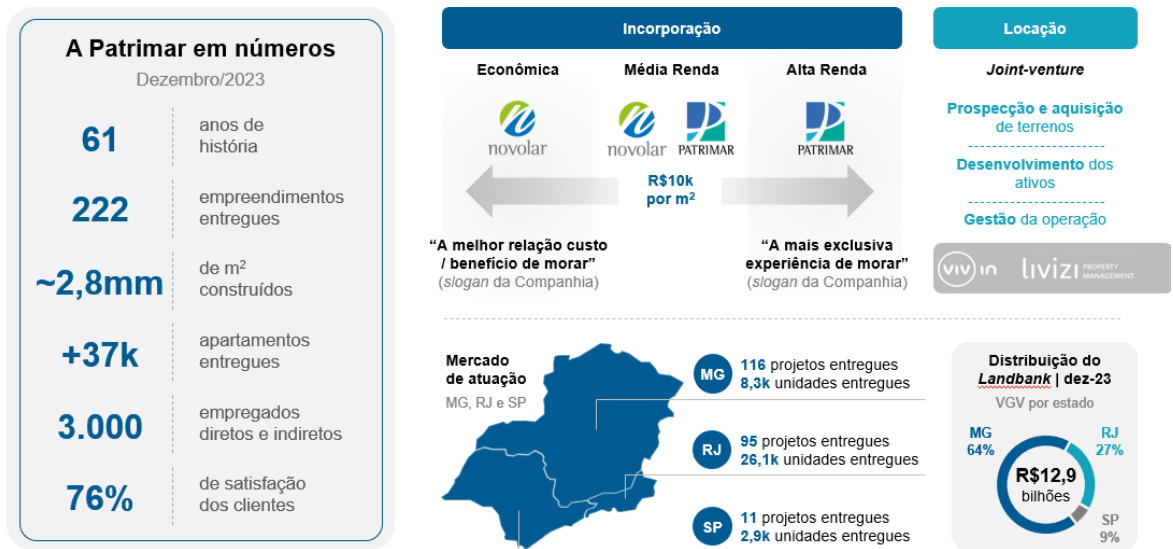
A Patrimar em números
Dezembro/2023

61 anos de história

222 empreendimentos entregues

~2,8mm de m² construídos

+37k apartamentos entregues

3.000 empregados diretos e indiretos

76% de satisfação dos clientes

Incorporação

Econômica
novolar

Média Renda
novolar PATRIMAR

Alta Renda
PATRIMAR

R$10k por m²

"A melhor relação custo / benefício de morar"
(slogan da Companhia)

"A mais exclusiva experiência de morar"
(slogan da Companhia)

Locação

Joint-venture

Prospecção e aquisição de terrenos

Desenvolvimento dos ativos

Gestão da operação

VIV in livizi PROPERTY MANAGEMENT

Mercado de atuação
MG, RJ e SP

MG 116 projetos entregues
8,3k unidades entregues

RJ 95 projetos entregues
26,1k unidades entregues

SP 11 projetos entregues
2,9k unidades entregues

Distribuição do Landbank | dez-23
VGV por estado

MG 64%
RJ 27%
SP 9%
R$12,9 bilhões